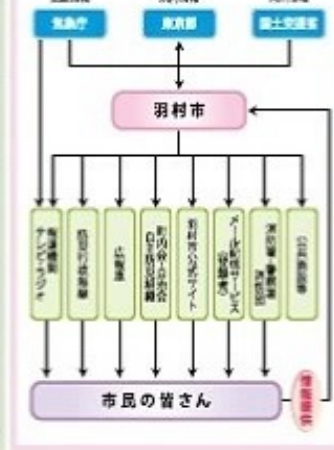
気象庁

東京都

国土交通省

羽村市

報道機関 テレビ・ラジオ

防災行政無線

広報車

町内会・自治会 自主防災組織

羽村市公式サイト

メール配信サービス (登録制)

消防署・消防団 消防団

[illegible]

市民の皆さん

情報提供